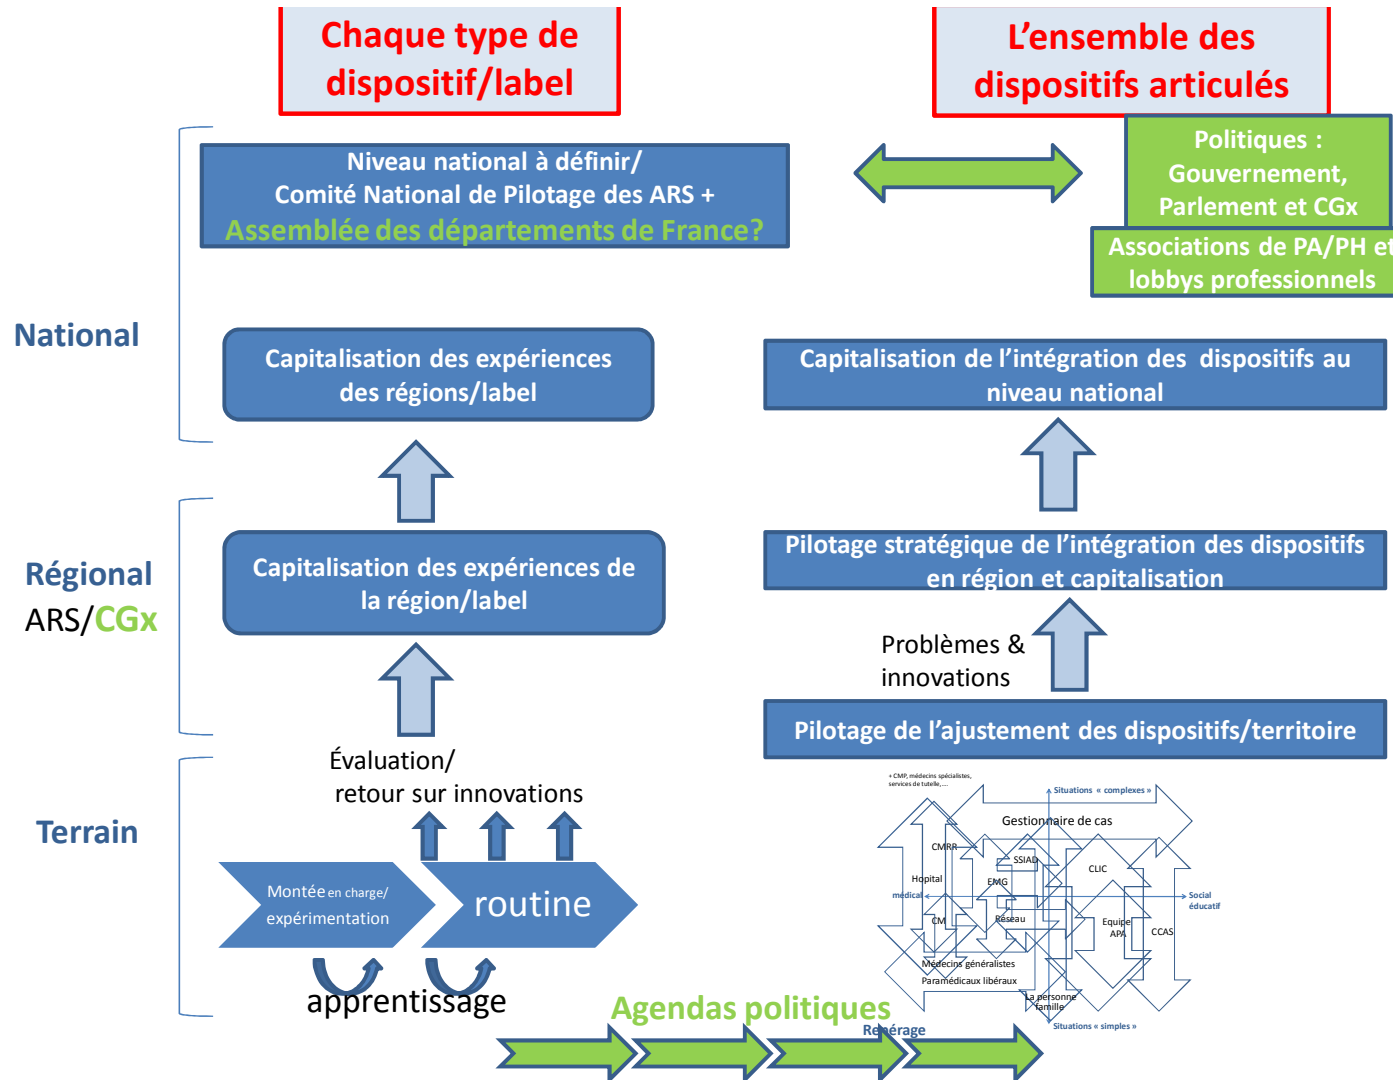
Chaque type de dispositif/label

L'ensemble des dispositifs articulés

Niveau national à définir/
Comité National de Pilotage des ARS +
Assemblée des départements de France?

Politiques : Gouvernement, Parlement et CGx

Associations de PA/PH et lobbys professionnels

National

Capitalisation des expériences des régions/label

Capitalisation de l'intégration des dispositifs au niveau national

Régional
ARS/CGx

Capitalisation des expériences de la région/label

Pilotage stratégique de l'intégration des dispositifs en région et capitalisation

Problèmes & innovations

Pilotage de l'ajustement des dispositifs/territoire

Terrain

Évaluation/
retour sur innovations

Montée en charge/ expérimentation

routine

apprentissage

Agendas politiques

+ CMP, médecins spécialistes, services de tutelle,...

Situations « complexes »

Gestionnaire de cas

CMRR

SSIAD

CLIC

Hopital

EMG

médical

Social éducatif

CM

Réseau

Equipe APA

CCAS

Médecins généralistes

Paramédicaux libéraux

La personne famille

Repérage

Situations « simples »